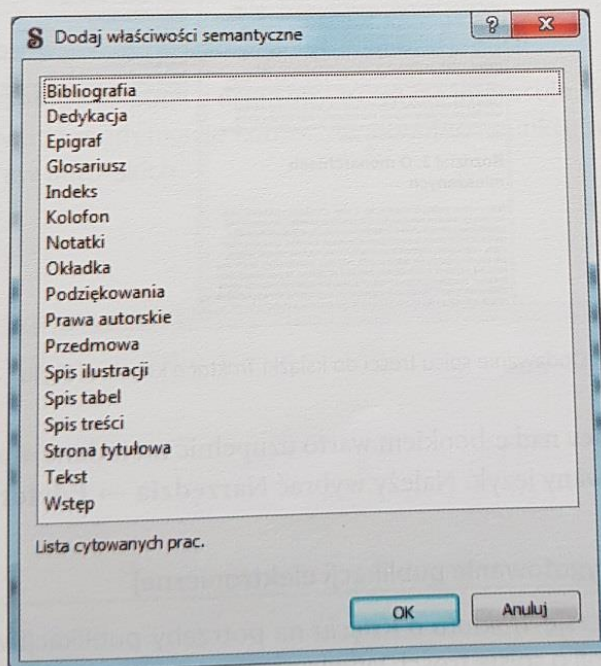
S Dodaj właściwości semantyczne

?

Bibliografia
Dedykacja
Epigraf
Glosariusz
Indeks
Kolofon
Notatki
Okładka
Podziękowania
Prawa autorskie
Przedmowa
Spis ilustracji
Spis tabel
Spis treści
Strona tytułowa
Tekst
Wstęp

Lista cytowanych prac.

OK

Anuluj